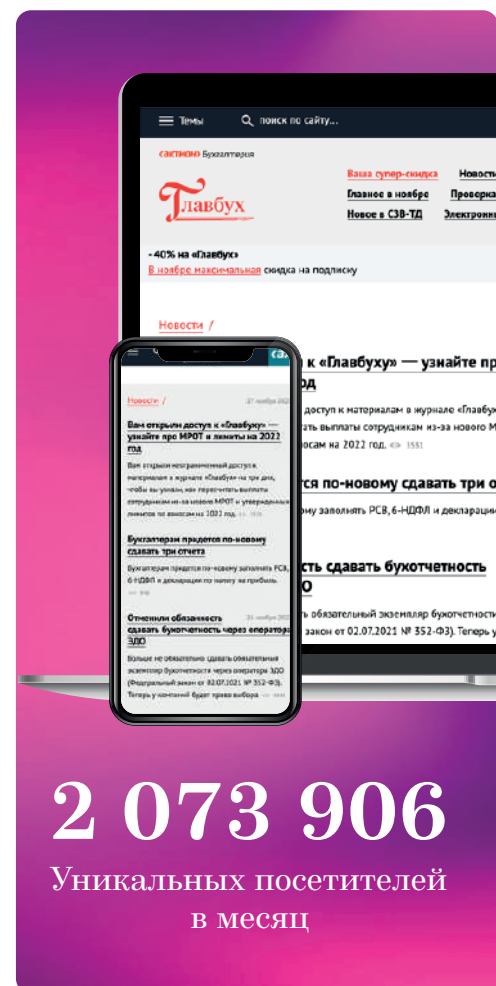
Темы поиск по сайту...

СИСТЕМА Бухгалтерия

Главбух

Ваша супер-скидка
Главное в ноябре
Новое в СЗВ-ТД

Новост
Проверка
Электронн

-40% на «Главбух»
В ноябре максимальная скидка на подписку

Новости /

к «Главбуху» — узнайте пр
год

доступ к материалам в журнале «Главбух
сть выплаты сотрудникам из-за нового М
осам на 2022 год.

тся по-новому сдавать три о

ому заполнять РСВ, 6-НДФЛ и декларацию

сть сдавать бухотчетность
О

обязательный экземпляр бухотчетности
закон от 02.07.2021 № 352-ФЗ). Теперь у

Новости /

Вам открыли доступ к «Главбуху» — узнайте про МРОТ и лимиты на 2022 год

Вам открыли неограниченный доступ к материалам в журнале «Главбух» на три дня, чтобы вы узнали, как пересчитать выплаты сотрудникам из-за нового МРОТ и утвержденных лимитов по взносам на 2022 год.

Бухгалтерам придется по-новому сдавать три отчета

Бухгалтерам придется по-новому заполнять РСВ, 6-НДФЛ и декларацию по налогу на прибыль.

Отменили обязанность сдавать бухотчетность через операторов ЭДО

Больше не обязательно сдавать обязательный экземпляр бухотчетности через операторов ЭДО (Федеральный закон от 02.07.2021 № 352-ФЗ). Теперь у компаний будет право выбора

2 073 906
Уникальных посетителей в месяц